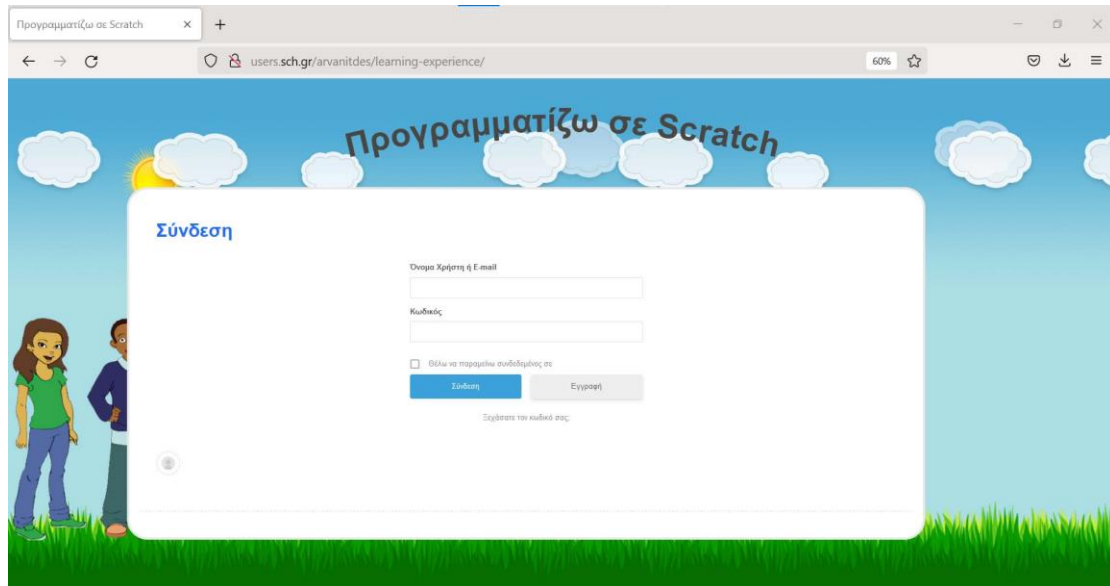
Προγραμματίζω σε Scratch ×

users.sch.gr/arvanitdes/learning-experience/

60%

Προγραμματίζω σε Scratch

Σύνδεση

Όνομα Χρήστη ή E-mail

Κωδικός

Θέλω να παραμείνω συνδεδεμένος σε

Σύνδεση

Εγγραφή

Ξεχάσατε τον κωδικό σας;